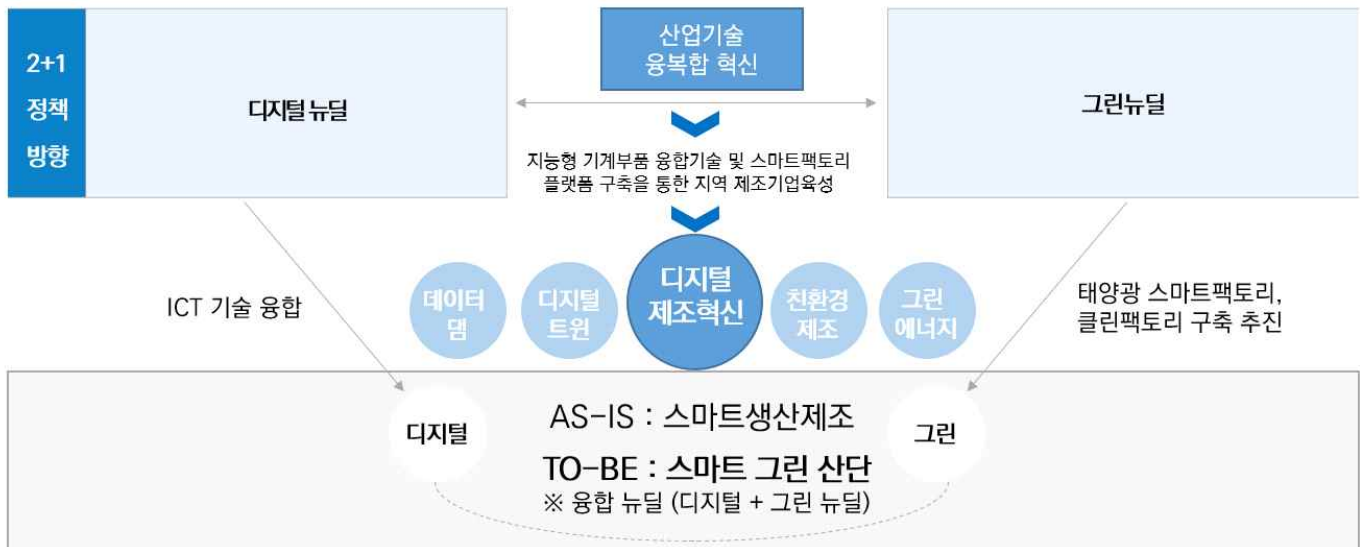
2+1
정책
방향

디지털 뉴딜

산업기술
융복합 혁신

그린뉴딜

지능형 기계부품 융합기술 및 스마트팩토리 플랫폼 구축을 통한 지역 제조기업육성

ICT 기술 융합

데이터
댐

디지털
트윈

디지털
제조혁신

친환경
제조

그린
에너지

태양광 스마트팩토리,
클린팩토리 구축 추진

디지털

AS-IS : 스마트생산제조

그린

TO-BE : 스마트 그린 산단
※ 융합 뉴딜 (디지털 + 그린 뉴딜)